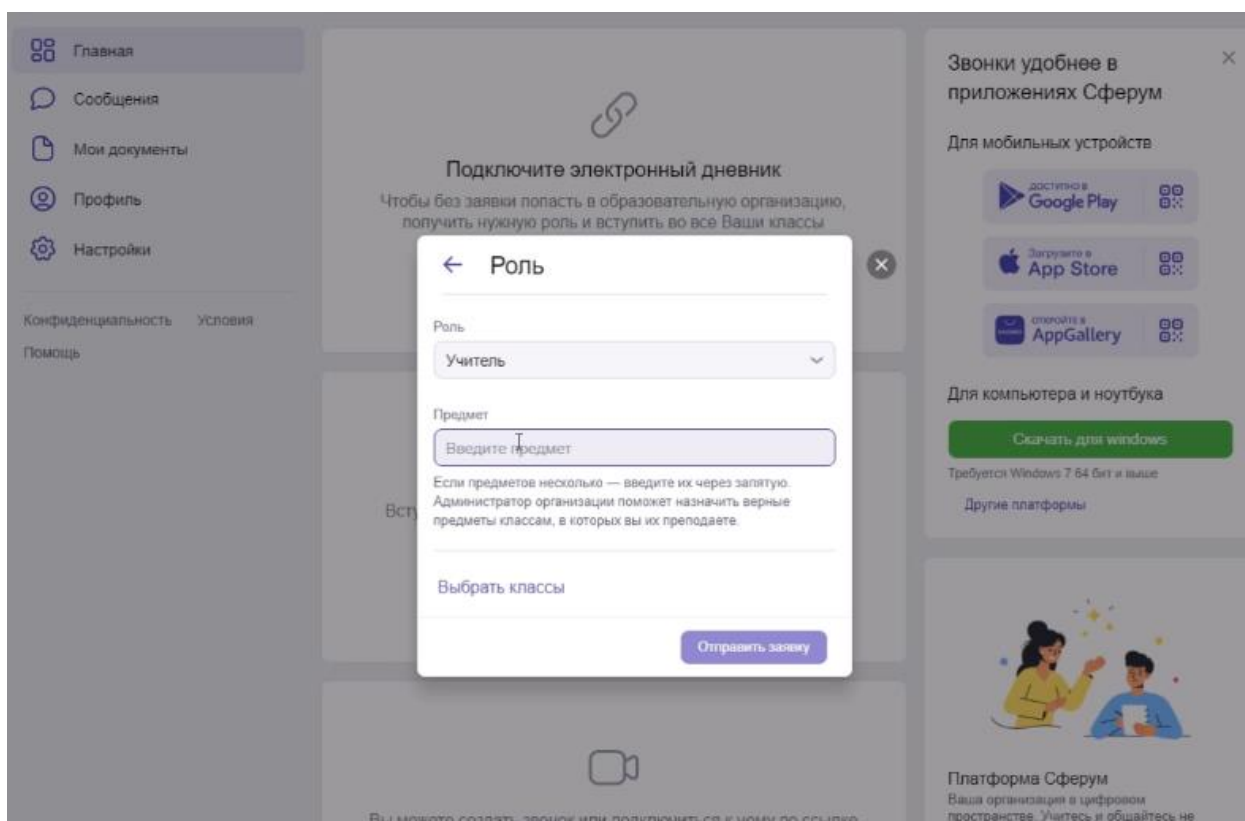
Главная
Сообщения
Мои документы
Профиль
Настройки

Конфиденциальность Условия
Помощь

Подключите электронный дневник
Чтобы без заявки попасть в образовательную организацию, получить нужную роль и вступить во все Ваши классы

Вст

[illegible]

← Роль

Роль
Учитель

Предмет
Введите предмет

Если предметов несколько — введите их через запятую. Администратор организации поможет назначить верные предметы классам, в которых вы их преподаете.

Выбрать классы

Отправить заявку

Звонки удобнее в приложениях Сферум

Для мобильных устройств

ДОСТУПНО В Google Play

Загрузите в App Store

ОТКРОЙТЕ В AppGallery

Для компьютера и ноутбука

Скачать для windows

Требуется Windows 7 64 бит и выше

Другие платформы

Платформа Сферум
Ваша организация в цифровом пространстве. Учитесь и общайтесь не